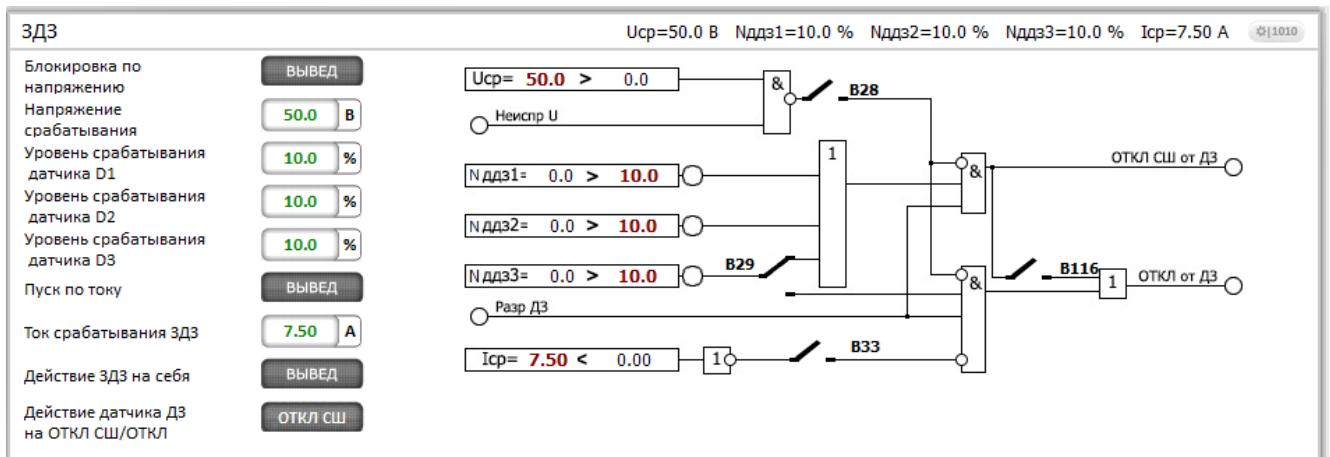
ЗДЗ

Uср=50.0 В Nддз1=10.0 % Nддз2=10.0 % Nддз3=10.0 % Iср=7.50 А

⚙|1010

Блокировка по напряжению
ВЫВЕД

Напряжение срабатывания
50.0 В

Уровень срабатывания датчика D1
10.0 %

Уровень срабатывания датчика D2
10.0 %

Уровень срабатывания датчика D3
10.0 %

Пуск по току
ВЫВЕД

Ток срабатывания ЗДЗ
7.50 А

Действие ЗДЗ на себя
ВЫВЕД

Действие датчика ДЗ на ОТКЛ СШ/ОТКЛ
ОТКЛ СШ

Uср= 50.0 > 0.0

&

В28

Неиспр U

1

N ддз1= 0.0 > 10.0

&

ОТКЛ СШ от ДЗ

N ддз2= 0.0 > 10.0

N ддз3= 0.0 > 10.0

В29

&

В116

1

ОТКЛ от ДЗ

Разр ДЗ

Iср= 7.50 < 0.00

1

В33